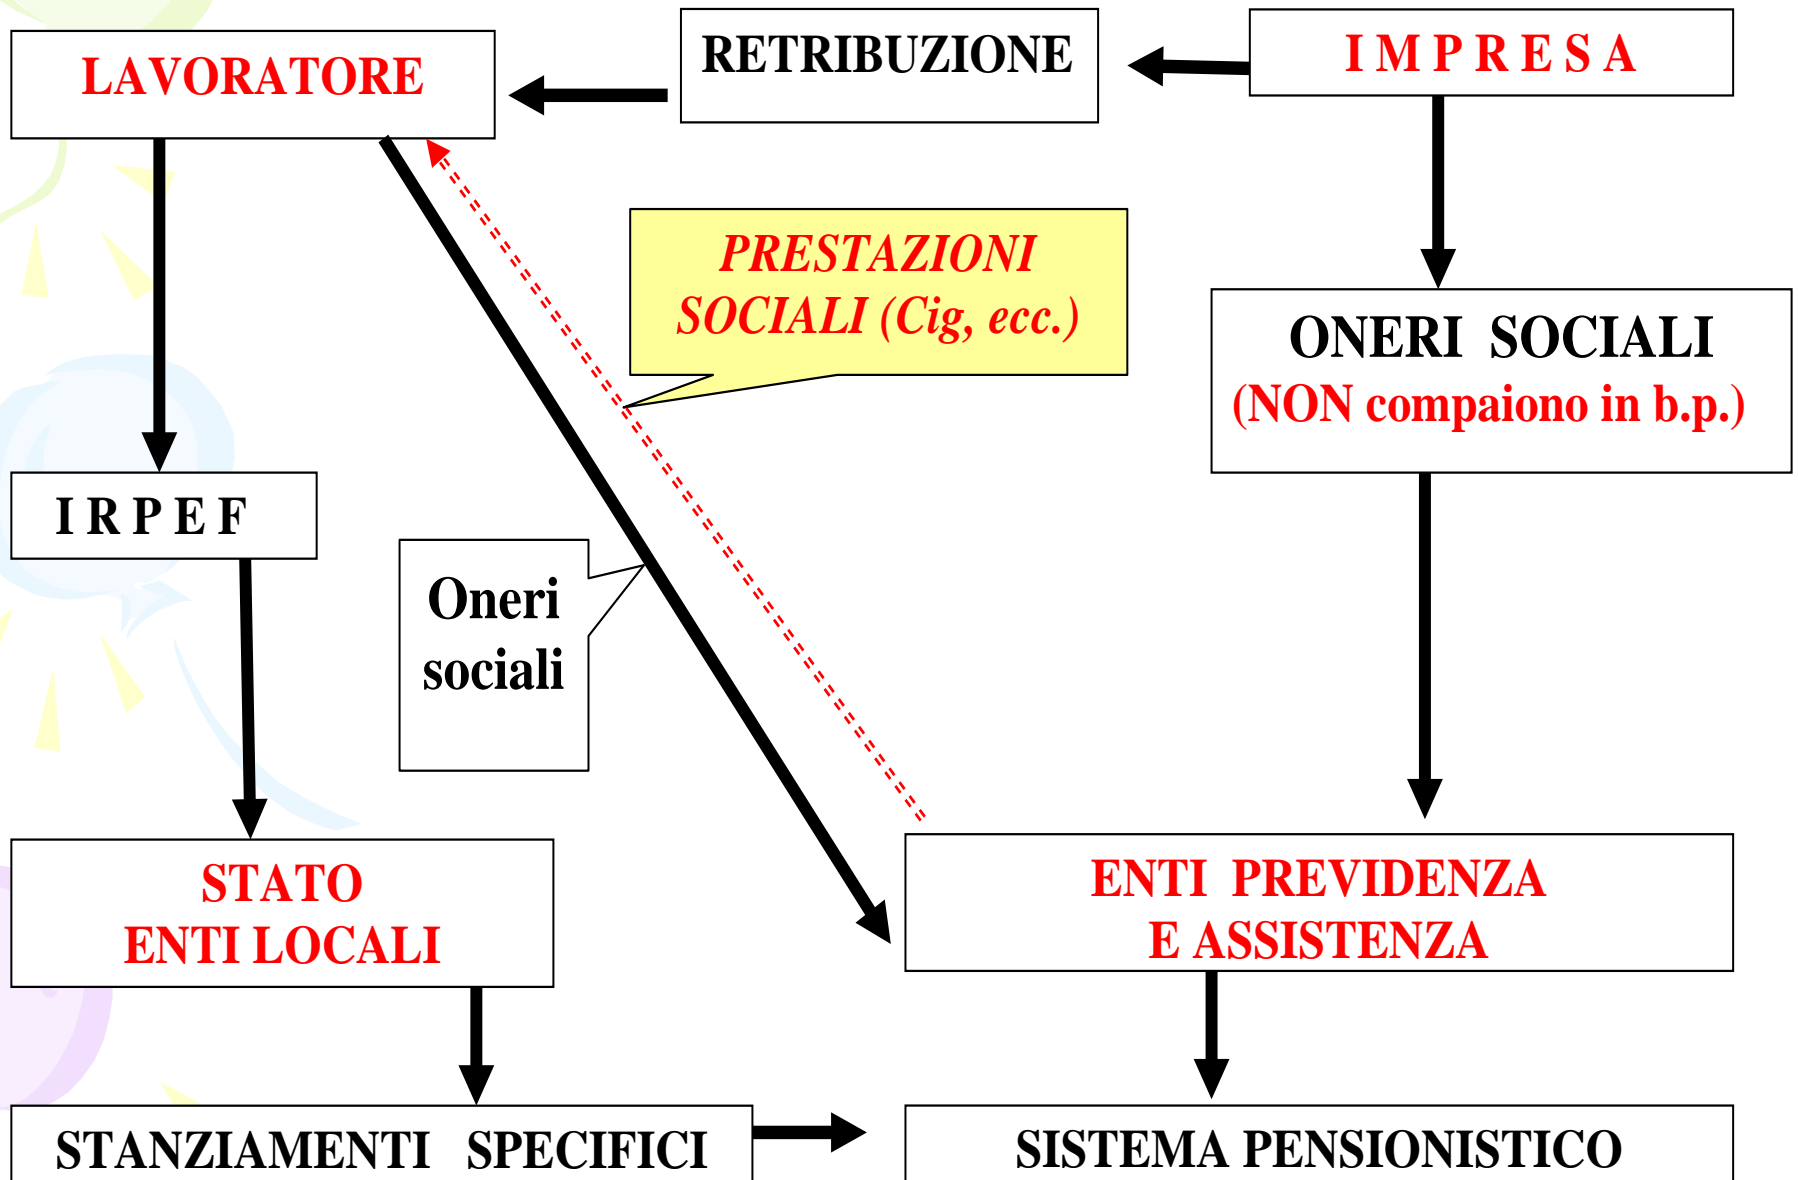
LAVORATORE

RETRIBUZIONE

I M P R E S A

PRESTAZIONI SOCIALI (Cig, ecc.)

ONERI SOCIALI
(NON compaiono in b.p.)

I R P E F

Oneri sociali

STATO
ENTI LOCALI

ENTI PREVIDENZA
E ASSISTENZA

STANZIAMENTI SPECIFICI

SISTEMA PENSIONISTICO